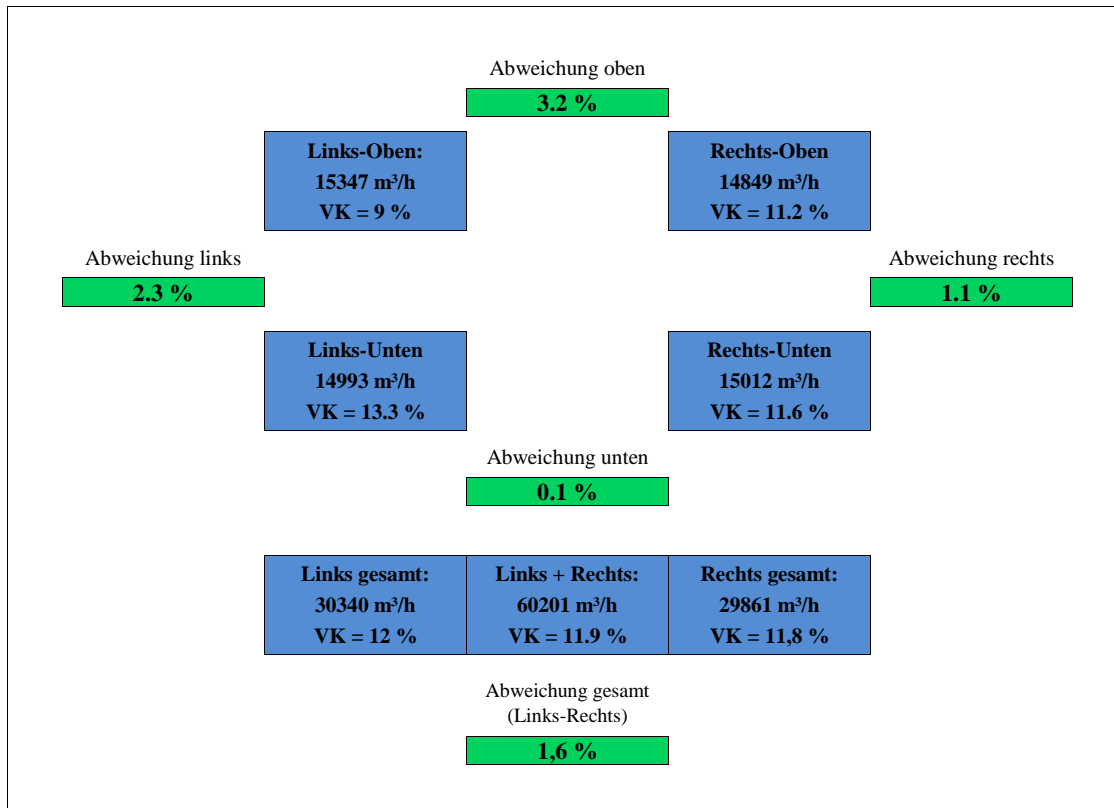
Abweichung oben

3.2 %

Links-Oben:
15347 m³/h
VK = 9 %

Rechts-Oben
14849 m³/h
VK = 11.2 %

Abweichung links

2.3 %

Abweichung rechts

1.1 %

Links-Unten
14993 m³/h
VK = 13.3 %

Rechts-Unten
15012 m³/h
VK = 11.6 %

Abweichung unten

0.1 %

| Links gesamt: 30340 m³/h VK = 12 % | Links + Rechts: 60201 m³/h VK = 11.9 % | Rechts gesamt: 29861 m³/h VK = 11,8 % |
|---|---|---|

Abweichung gesamt
(Links-Rechts)

1,6 %